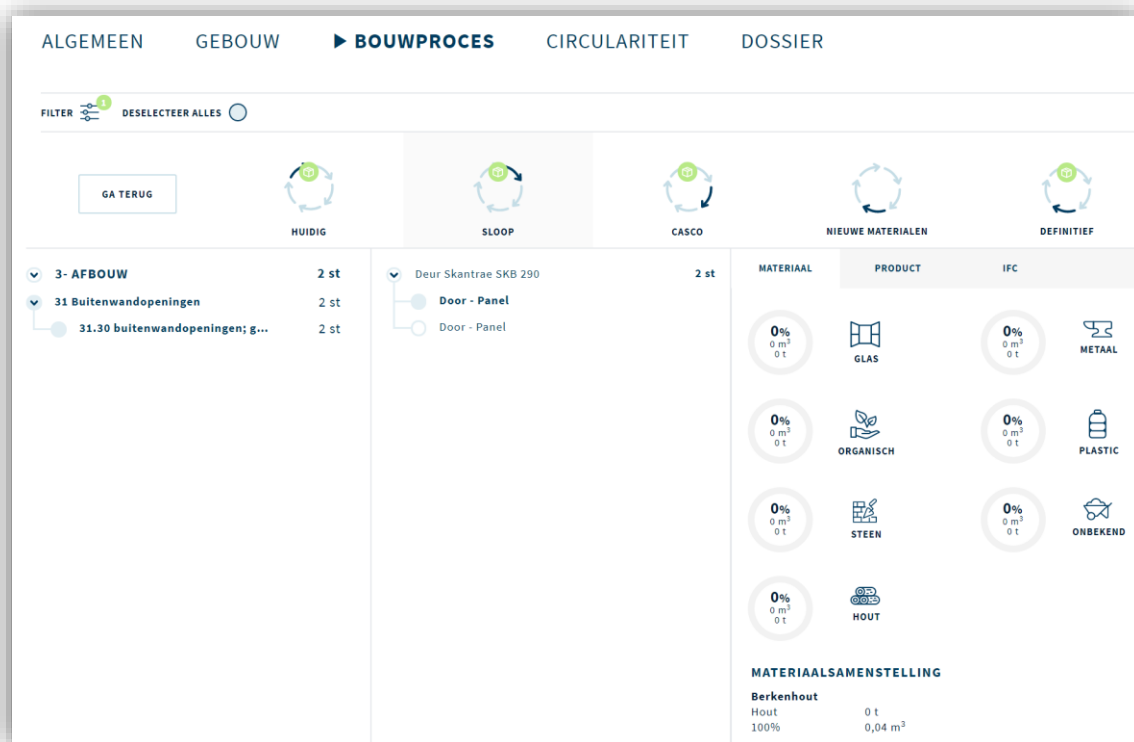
ALGEMEEN GEBOUW ▶ BOUWPROCES CIRCULARITEIT DOSSIER

FILTER 1 DESELECTEER ALLES

GA TERUG

HUIDIG

SLOOP

CASCO

NIEUWE MATERIALEN

DEFINITIEF

3- AFBOUW 2 st
31 Buitenwandopeningen 2 st
31.30 buitenwandopeningen; g... 2 st

Deur Skantrae SKB 290 2 st
Door - Panel
Door - Panel

MATERIAAL PRODUCT IFC

0% 0 $m^3$ 0 t GLAS
0% 0 $m^3$ 0 t METAAL
0% 0 $m^3$ 0 t ORGANISCH
0% 0 $m^3$ 0 t PLASTIC
0% 0 $m^3$ 0 t STEEN
0% 0 $m^3$ 0 t ONBEKEND
0% 0 $m^3$ 0 t HOUT

MATERIAALSAMENSTELLING
Berkenhout
Hout 0 t
100% 0,04 $m^3$